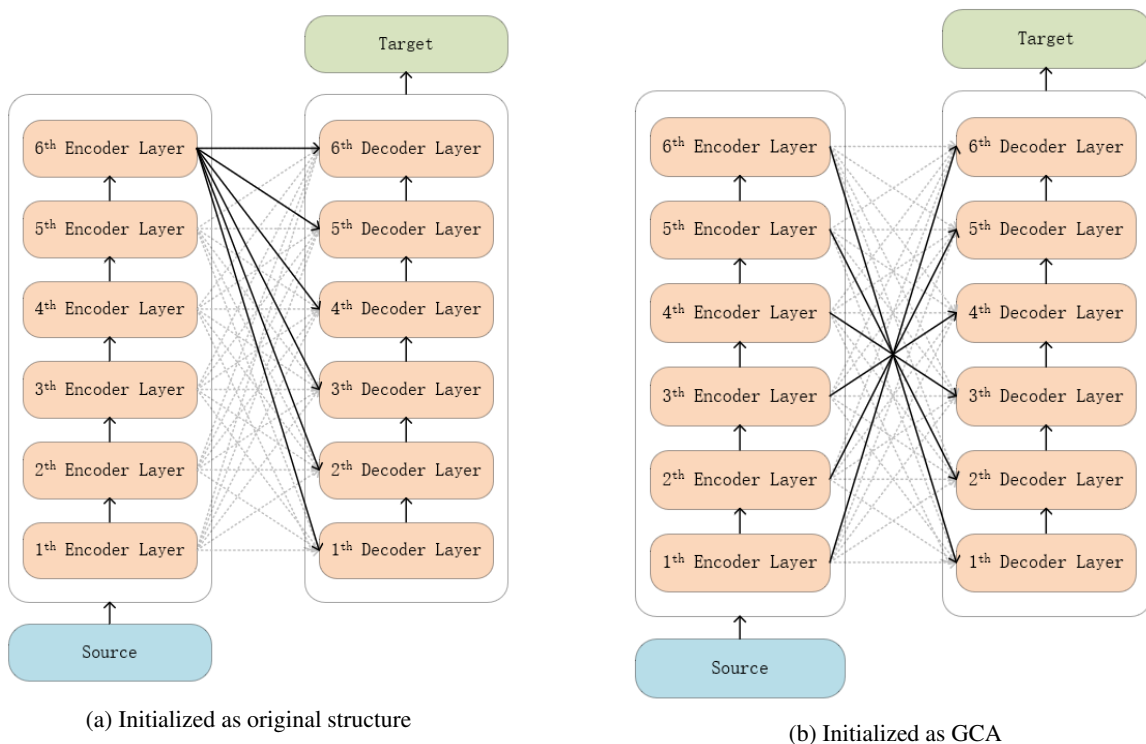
Target

6$^{th}$ Encoder Layer

5$^{th}$ Encoder Layer

4$^{th}$ Encoder Layer

3$^{th}$ Encoder Layer

2$^{th}$ Encoder Layer

1$^{th}$ Encoder Layer

6$^{th}$ Decoder Layer

5$^{th}$ Decoder Layer

4$^{th}$ Decoder Layer

3$^{th}$ Decoder Layer

2$^{th}$ Decoder Layer

1$^{th}$ Decoder Layer

Source

(a) Initialized as original structure

Target

6$^{th}$ Encoder Layer

5$^{th}$ Encoder Layer

4$^{th}$ Encoder Layer

3$^{th}$ Encoder Layer

2$^{th}$ Encoder Layer

1$^{th}$ Encoder Layer

6$^{th}$ Decoder Layer

5$^{th}$ Decoder Layer

4$^{th}$ Decoder Layer

3$^{th}$ Decoder Layer

2$^{th}$ Decoder Layer

1$^{th}$ Decoder Layer

Source

(b) Initialized as GCA